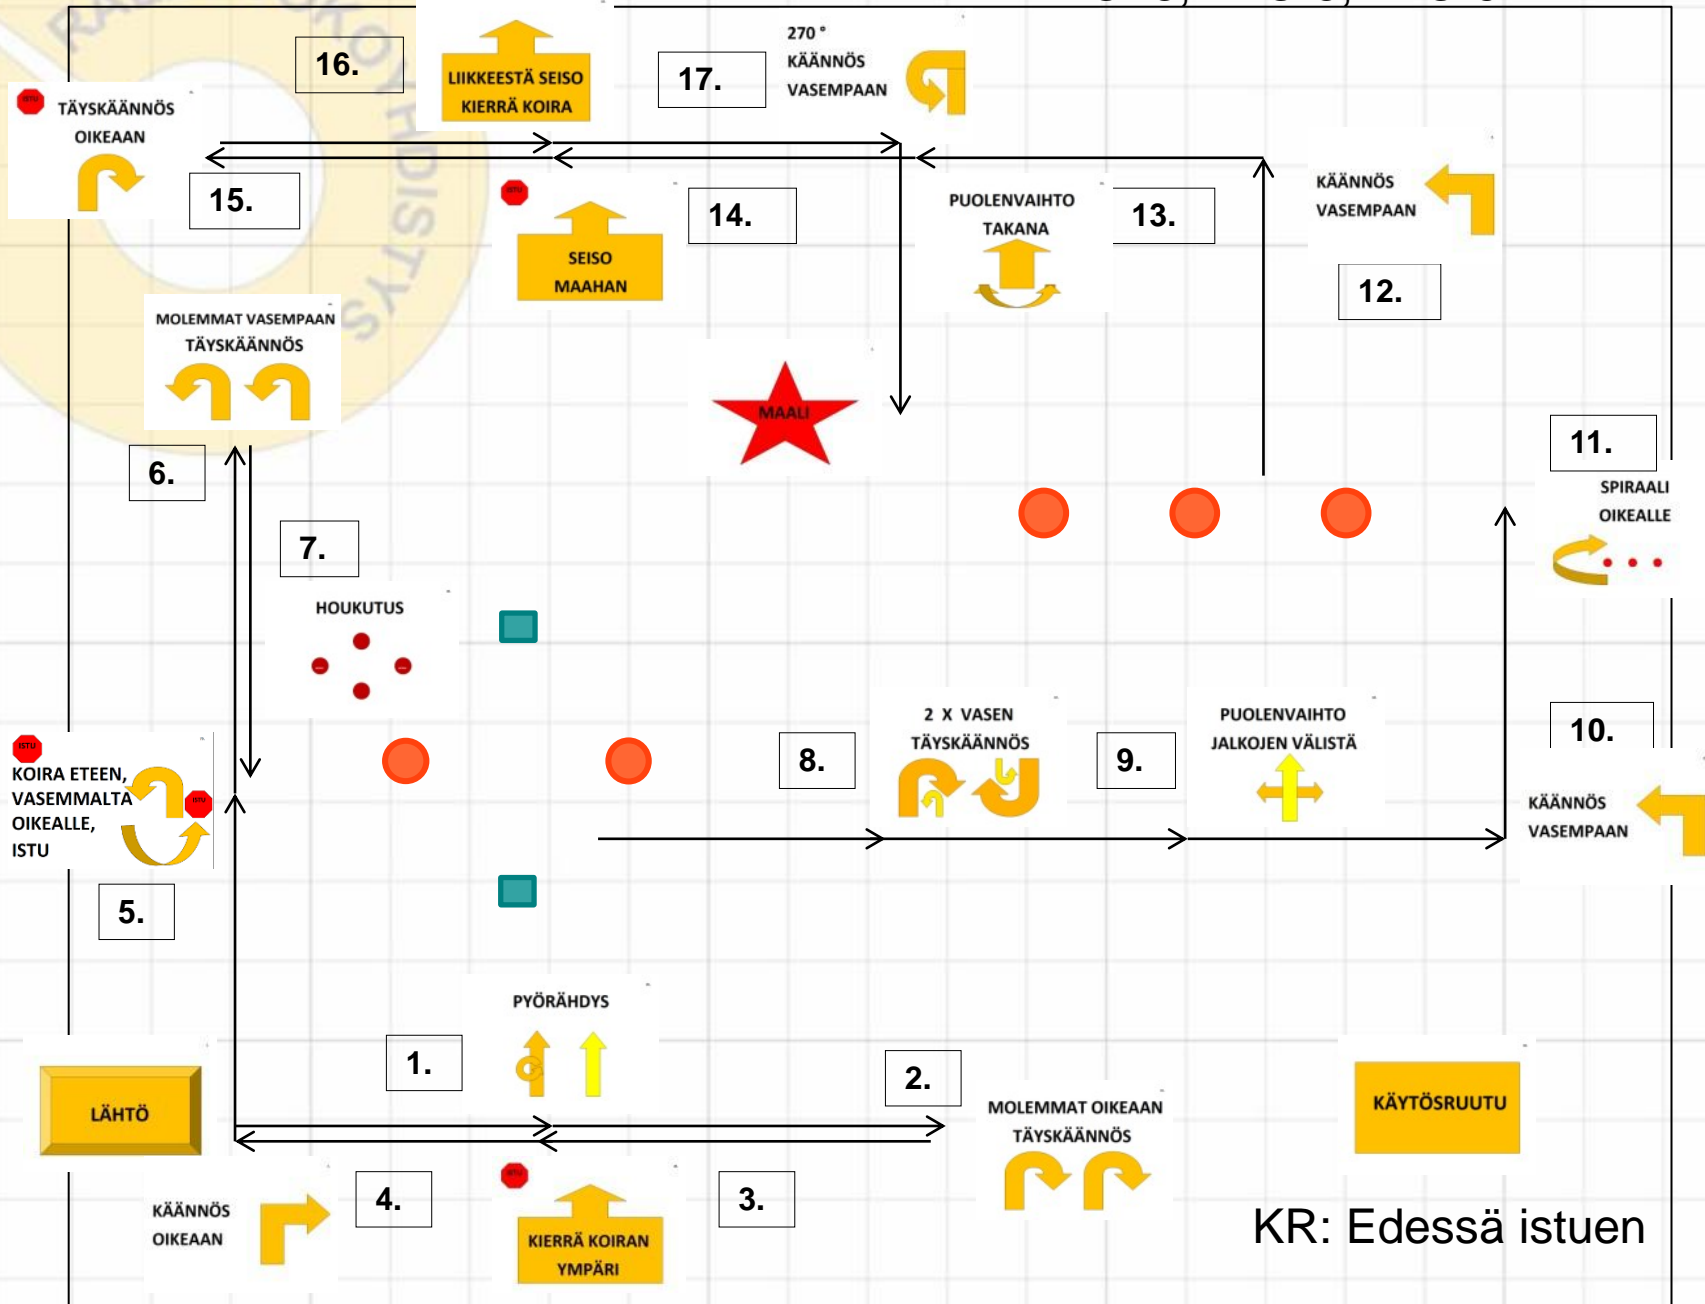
16.

LIIKKEESTÄ SEISO KIERRÄ KOIRA

17.

270 ° KÄÄNNÖS VASEMPAAN

ISTU TÄYSKÄÄNNÖS OIKEAAN

15.

ISTU

14.

SEISO MAAHAN

PUOLENVAIHTO TAKANA

13.

KÄÄNNÖS VASEMPAAN

12.

MOLEMMAT VASEMPAAN TÄYSKÄÄNNÖS

MAALI

6.

11.

SPIRAALI OIKEALLE

7.

HOUKUTUS

ISTU KOIRA ETEEN, VASEMMALTA OIKEALLE, ISTU

ISTU

8.

2 X VASEN TÄYSKÄÄNNÖS

9.

PUOLENVAIHTO JALKOJEN VÄLISTÄ

10.

KÄÄNNÖS VASEMPAAN

5.

PYÖRÄHDYS

1.

2.

LÄHTÖ

MOLEMMAT OIKEAAN TÄYSKÄÄNNÖS

KÄYTÖSRUUTU

KÄÄNNÖS OIKEAAN

4.

ISTU

KIERRÄ KOIRAN YMPÄRI

3.

KR: Edessä istuen